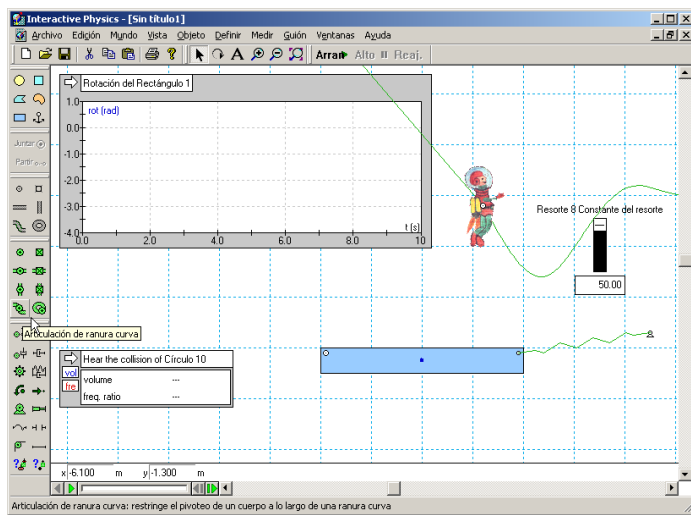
Interactive Physics - [Sin título1]

Archivo Edición Mundo Vista Objeto Definir Medir Guión Ventanas Ayuda

Arrar Alto Reaj.

Juntar

Partir

Rotación del Rectángulo 1

rot (rad)

| 1.0 |
| 0.0 |
| -1.0 |
| -2.0 |
| -3.0 |
| -4.0 |

0.0 2.0 4.0 6.0 8.0 10

t (s)

Resorte 8 Constante del resorte

50.00

Articulación de ranura curva

Hear the collision of Círculo 10

vol

fre

volume ---

freq. ratio ---

x -6.100 m y -1.300 m

Articulación de ranura curva: restringe el pivoteo de un cuerpo a lo largo de una ranura curva